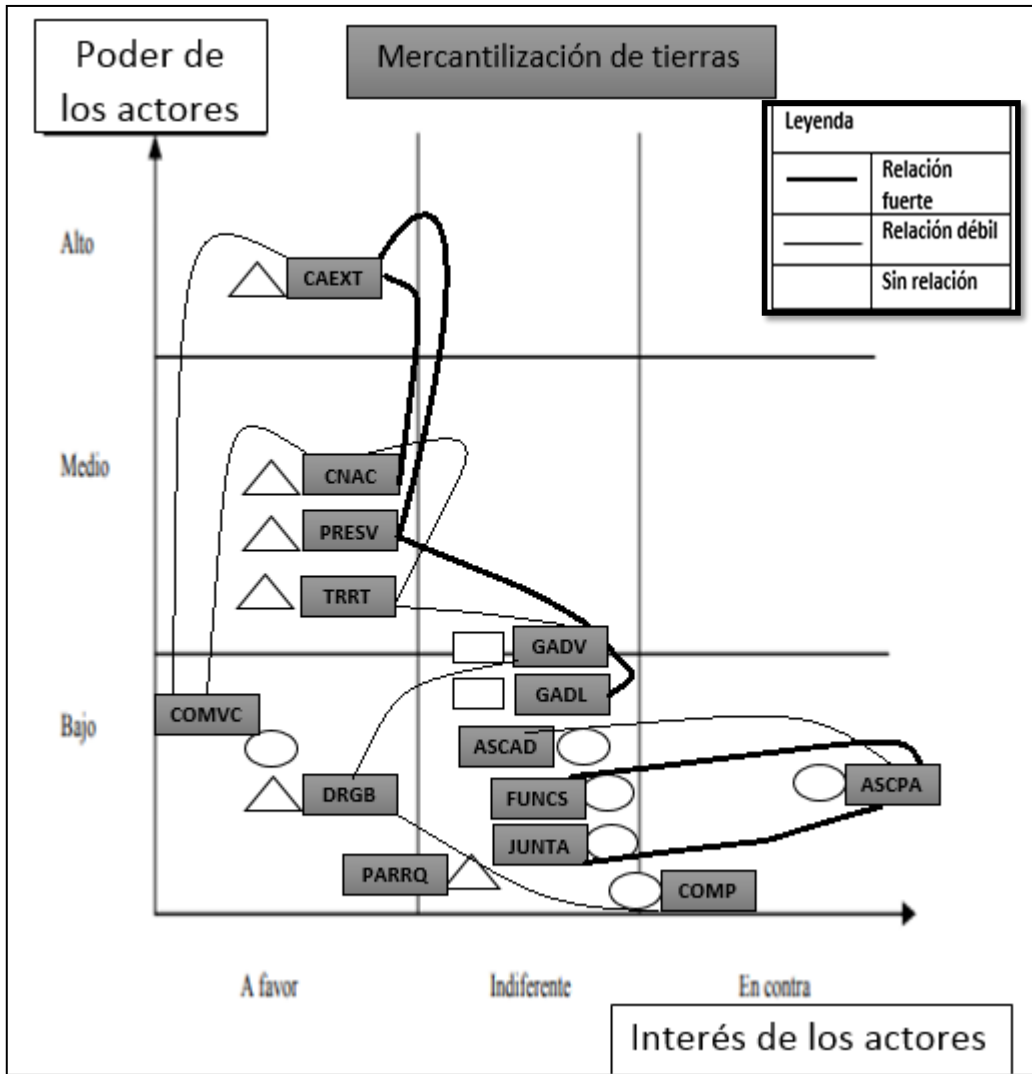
Poder de los actores

Mercantilización de tierras

| Leyenda | |
|---|---|
| | Relación fuerte |
| | Relación débil |
| | Sin relación |

Alto

CAEXT

Medio

CNAC

PRESV

TRRT

GADV

GADL

Bajo

COMVC

ASCAD

DRGB

FUNCS

ASCPA

JUNTA

PARRQ

COMP

A favor

Indiferente

En contra

Interés de los actores